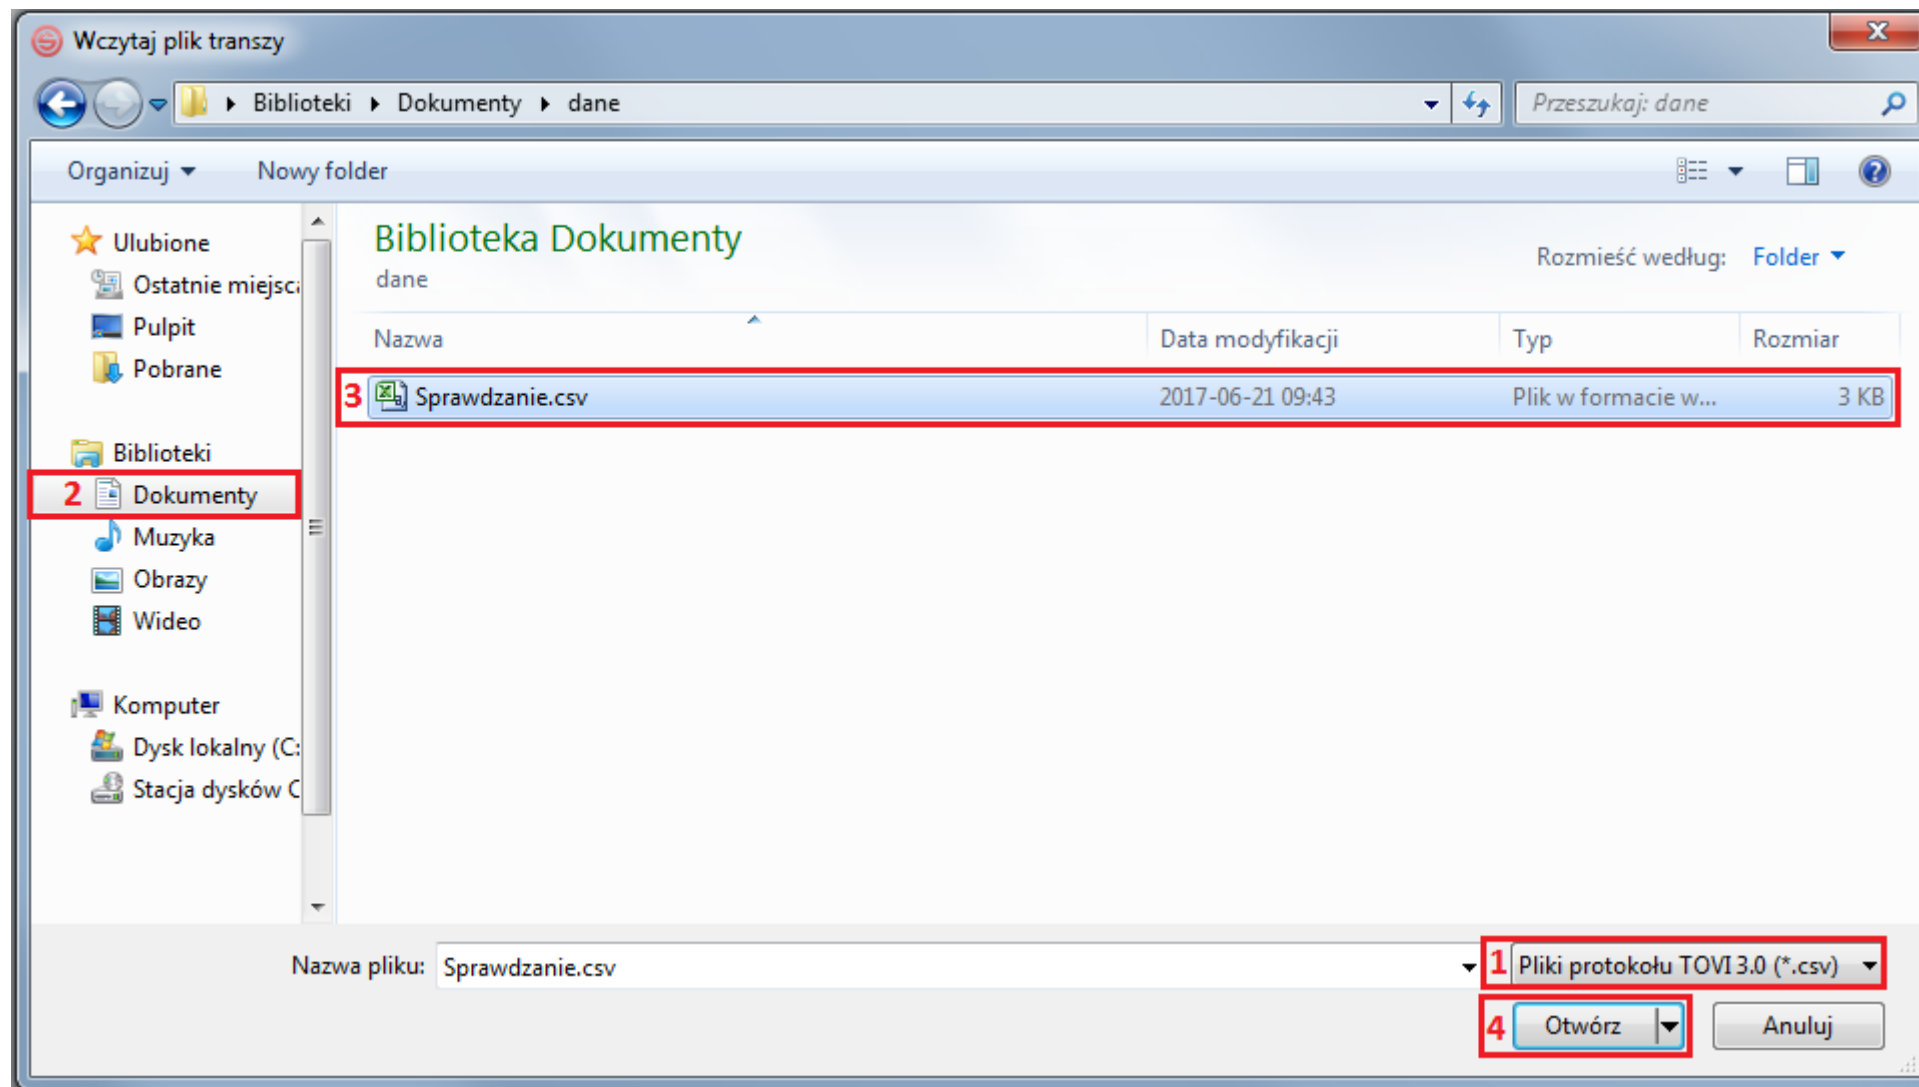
Wczytaj plik transzy

Biblioteki ▸ Dokumenty ▸ dane

Przeszukaj: dane

Organizuj ▾ Nowy folder

Ulubione
Ostatnie miejsc
Pulpit
Pobrane

Biblioteki
2 Dokumenty
Muzyka
Obrazy
Wideo

Komputer
Dysk lokalny (C:
Stacja dysków C

Biblioteka Dokumenty
dane

Rozmieść według: Folder ▾

| Nazwa | Data modyfikacji | Typ | Rozmiar |
|---|---|---|---|
| 3 Sprawdzanie.csv | 2017-06-21 09:43 | Plik w formacie w... | 3 KB |

Nazwa pliku: Sprawdzanie.csv

1 Pliki protokołu TOVI 3.0 (*.csv)

4 Otwórz

Anuluj